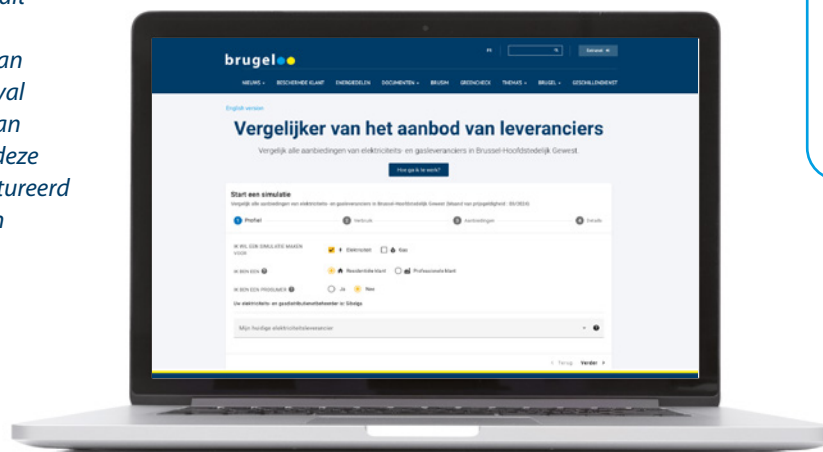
uit

an
val
an
deze
tureerd
n

brugel

FR

Zoeken

NIEUWS BESCHERMDE KLANT ENERGIEDELEN DOCUMENTEN BRUSIM GREENCHECK THEMA'S BRUGEL GESCHILLENDIENST

English version

Vergelijker van het aanbod van leveranciers

Vergelijk alle aanbiedingen van elektriciteits- en gasleveranciers in Brussel-Hoofdstedelijk Gewest.

Hoe ga ik te werk?

Start een simulatie

Vergelijk alle aanbiedingen van elektriciteits- en gasleveranciers in Brussel-Hoofdstedelijk Gewest (Datum van prijsgeldigheid : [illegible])

1 Profiel 2 Verbruik 3 Aanbiedingen 4 Details

IK WIL EEN SIMULATIE MAKEN VOOR

Elektriciteit Gas

IK BEN EEN

Residentiële klant Professionele klant

IK BEN EEN PROSUMER

Ja Nee

Uw elektriciteits- en gasdistributienetbeheerder is: Sibelga

Mijn huidige elektriciteitsleverancier

Terug Verder